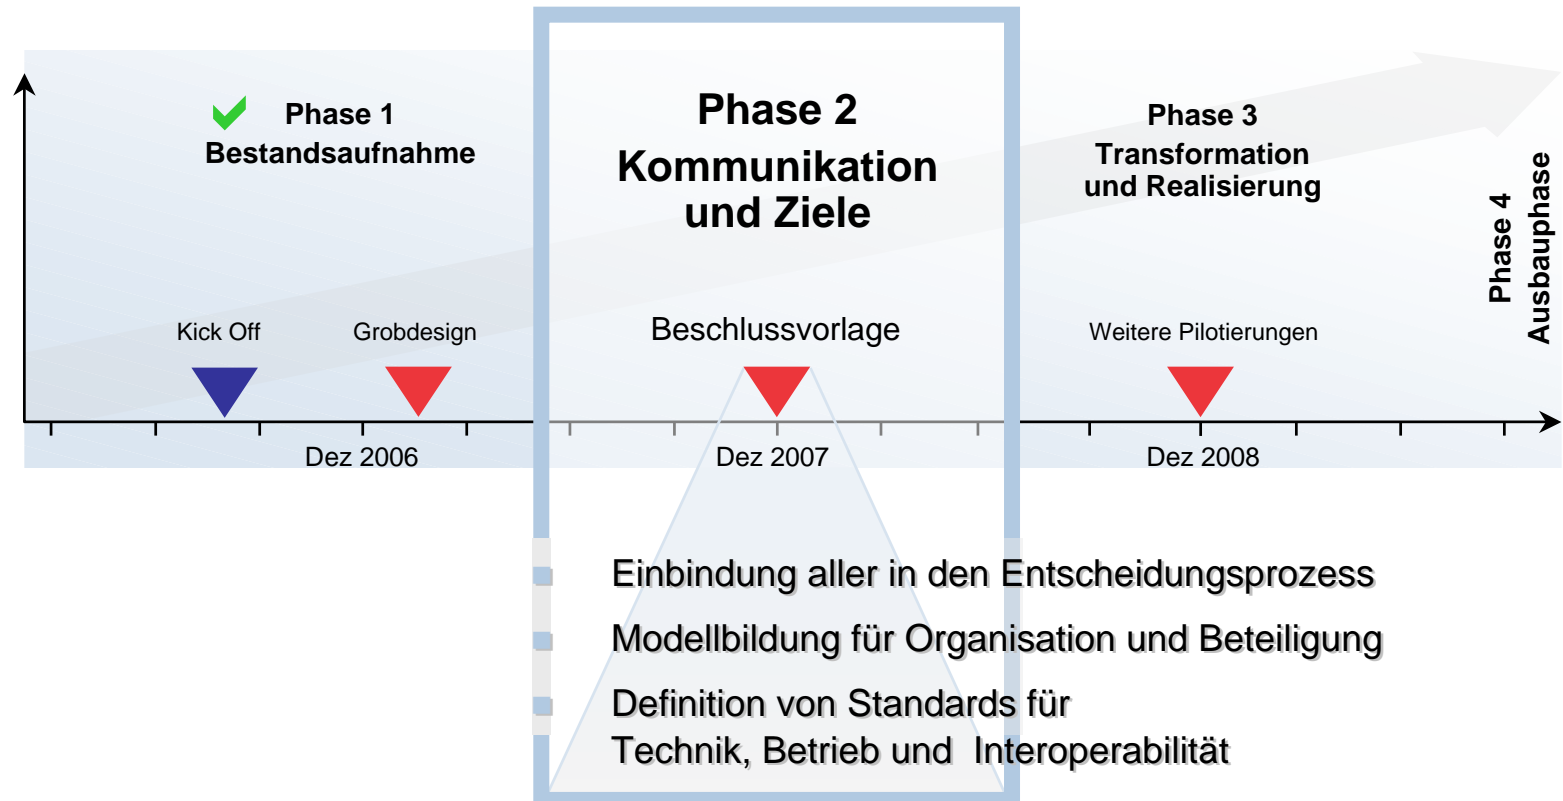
Phase 1
Bestandsaufnahme

Phase 2
Kommunikation und Ziele

Phase 3
Transformation und Realisierung

Phase 4
Ausbauphase

Kick Off

Grobdesign

Beschlussvorlage

Weitere Pilotierungen

Dez 2006

Dez 2007

Dez 2008

Einbindung aller in den Entscheidungsprozess

Modellbildung für Organisation und Beteiligung

Definition von Standards für Technik, Betrieb und Interoperabilität